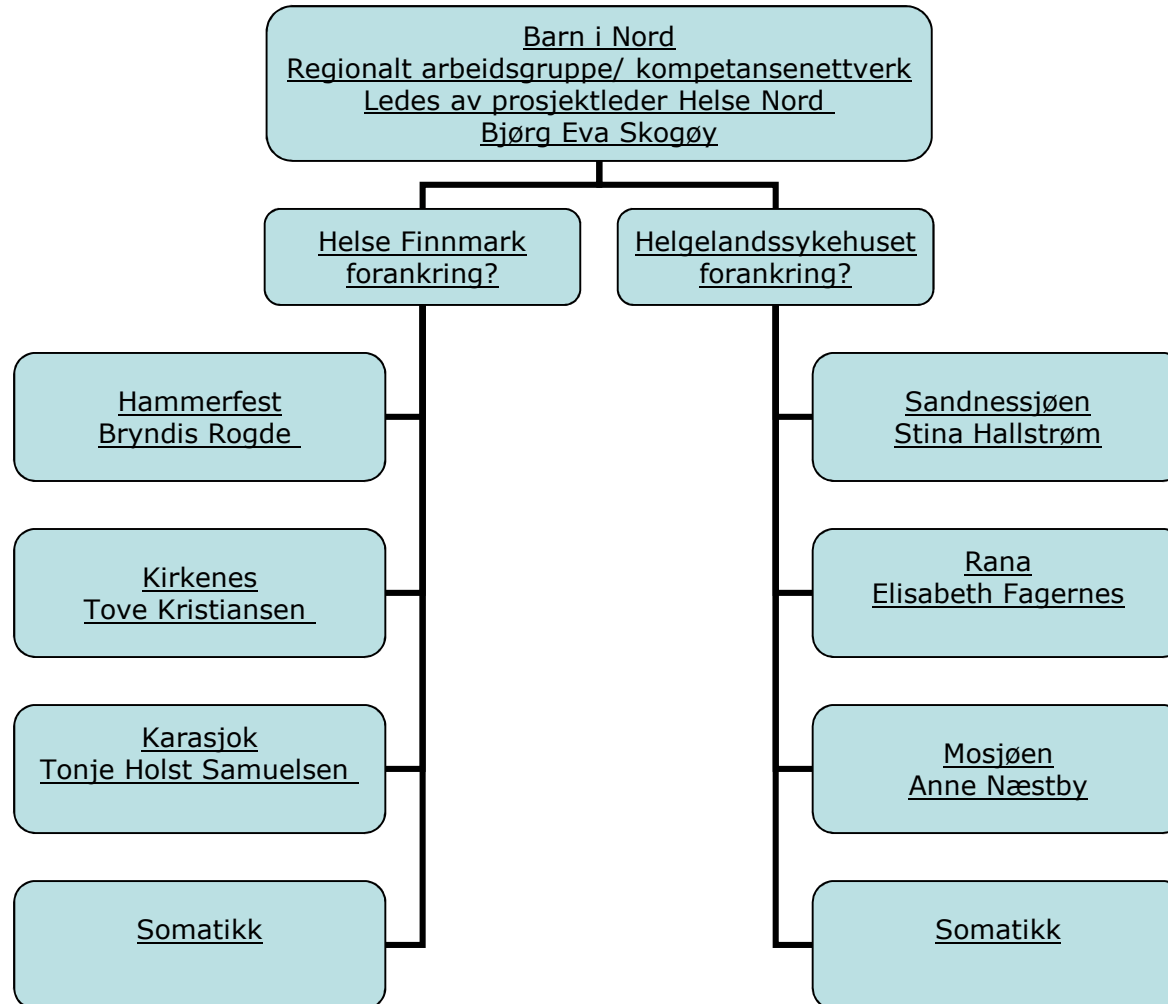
Barn i Nord
Regionalt arbeidsgruppe/ kompetansenettverk
Ledes av prosjektleder Helse Nord
Bjørg Eva Skogøy

Helse Finnmark
forankring?

Helgelandssykehuset
forankring?

Hammerfest
Bryndis Rogde

Kirkenes
Tove Kristiansen

Karasjok
Tonje Holst Samuelsen

Somatikk

Sandnessjøen
Stina Hallstrøm

Rana
Elisabeth Fagernes

Mosjøen
Anne Næstby

Somatikk